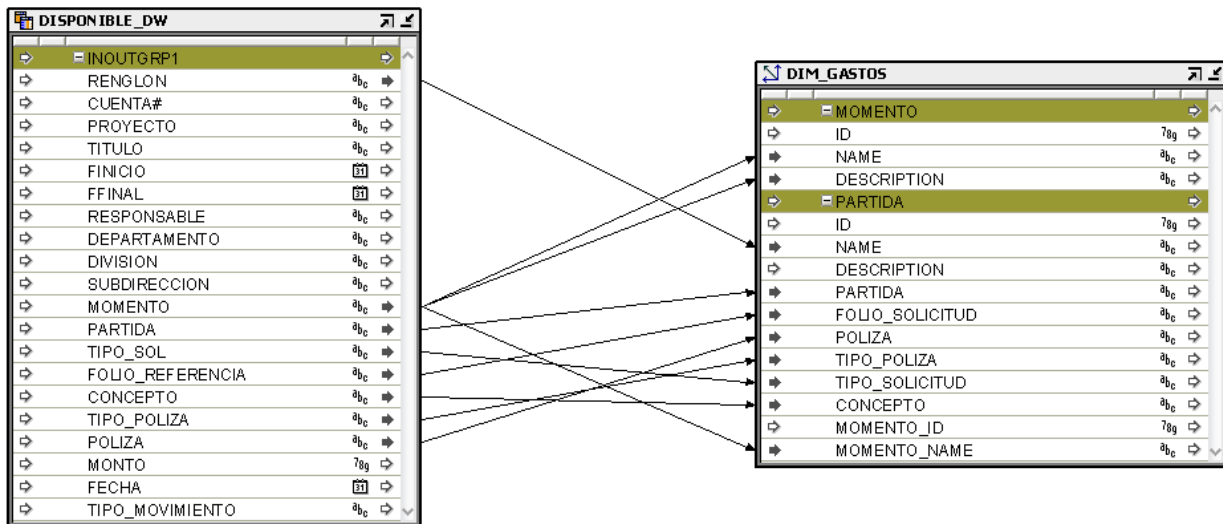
DISPONIBLE_DW

INOUTGRP1
RENGLON
CUENTA#
PROYECTO
TITULO
FINICIO
FFINAL
RESPONSABLE
DEPARTAMENTO
DIVISION
SUBDIRECCION
MOMENTO
PARTIDA
TIPO_SOL
FOLIO_REFERENCIA
CONCEPTO
TIPO_POLIZA
POLIZA
MONTO
FECHA
TIPO_MOVIMIENTO

DIM_GASTOS

MOMENTO
ID
NAME
DESCRIPTION
PARTIDA
ID
NAME
DESCRIPTION
PARTIDA
FOLIO_SOLICITUD
POLIZA
TIPO_POLIZA
TIPO_SOLICITUD
CONCEPTO
MOMENTO_ID
MOMENTO_NAME